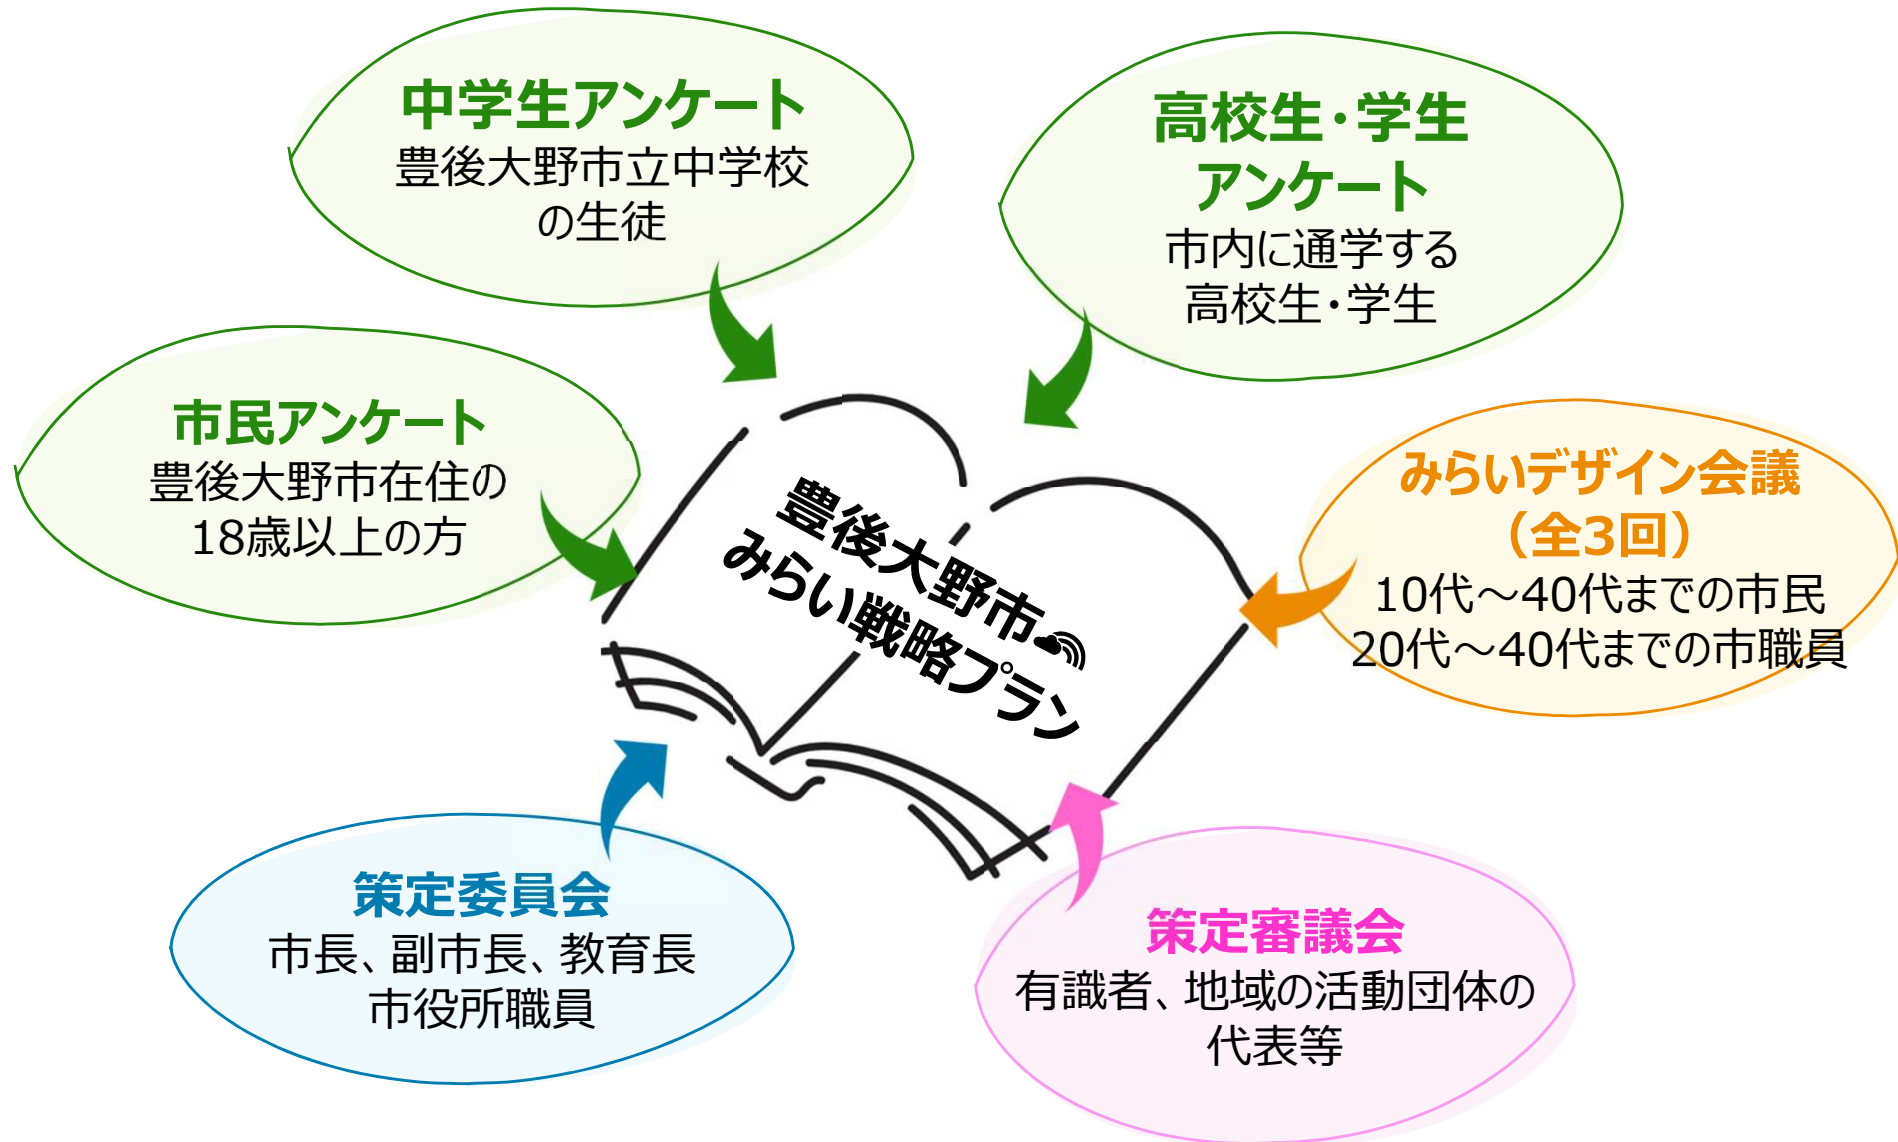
中学生アンケート
豊後大野市立中学校の生徒

高校生・学生アンケート
市内に通学する高校生・学生

市民アンケート
豊後大野市在住の18歳以上の方

豊後大野市みらい戦略プラン

みらいデザイン会議（全3回）
10代～40代までの市民
20代～40代までの市職員

策定委員会
市長、副市長、教育長
市役所職員

策定審議会
有識者、地域の活動団体の代表等